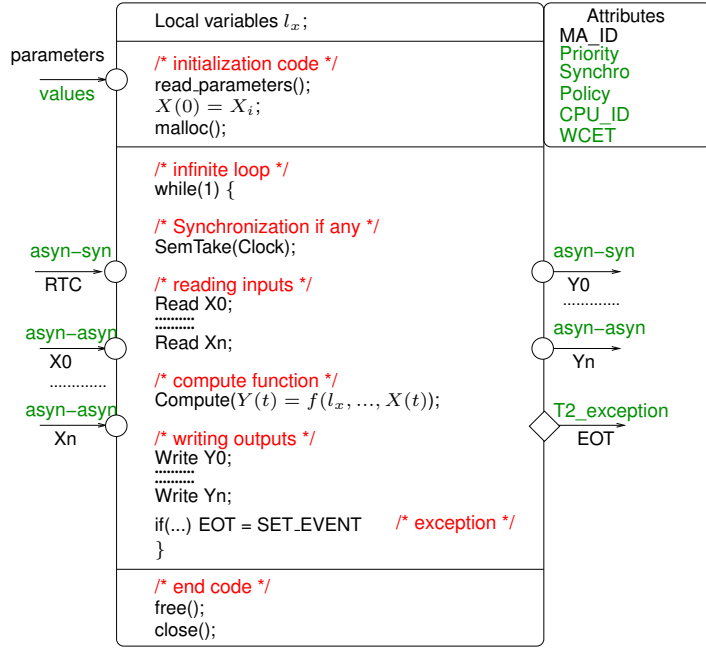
Local variables $l_x$;

/* initialization code */
read_parameters();
$X(0) = X_i$;
malloc();

/* infinite loop */
while(1) {

/* Synchronization if any */
SemTake(Clock);

/* reading inputs */
Read X0;
.........
.........
Read Xn;

/* compute function */
Compute($Y(t) = f(l_x, ..., X(t))$;

/* writing outputs */
Write Y0;
.........
.........
Write Yn;

if(...) EOT = SET_EVENT /* exception */
}

/* end code */
free();
close();

parameters
values

asyn−syn
RTC

asyn−asyn
X0

.............

asyn−asyn
Xn

Attributes
MA_ID
Priority
Synchro
Policy
CPU_ID
WCET

asyn−syn
Y0

.............

asyn−asyn
Yn

T2_exception
EOT